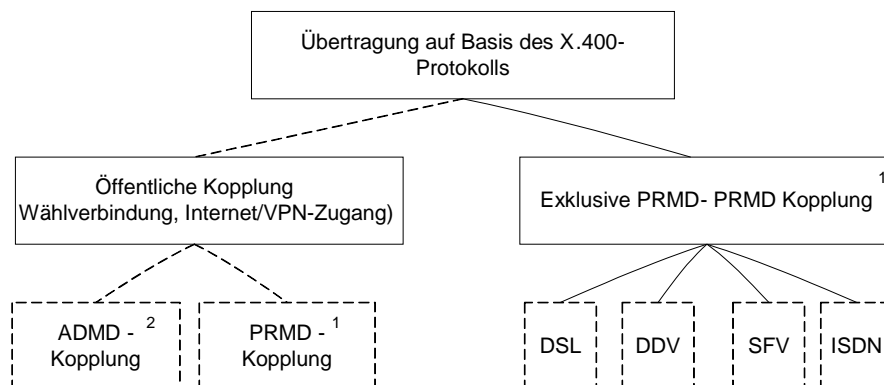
Übertragung auf Basis des X.400-Protokolls

Öffentliche Kopplung Wählverbindung, Internet/VPN-Zugang)

Exklusive PRMD- PRMD Kopplung $^1$

ADMD - $^2$ Kopplung

PRMD - $^1$ Kopplung

DSL

DDV

SFV

ISDN